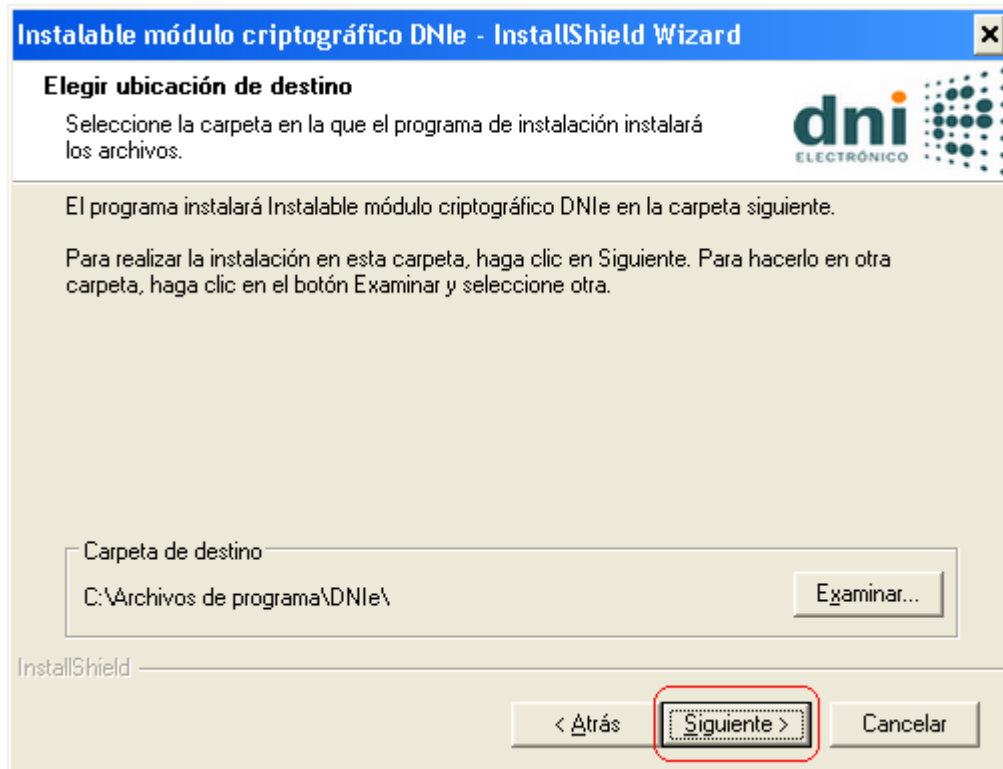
Instalable módulo criptográfico DNIe - InstallShield Wizard

×

Elegir ubicación de destino

Seleccione la carpeta en la que el programa de instalación instalará los archivos.

dni ELECTRÓNICO

El programa instalará Instalable módulo criptográfico DNIe en la carpeta siguiente.

Para realizar la instalación en esta carpeta, haga clic en Siguiente. Para hacerlo en otra carpeta, haga clic en el botón Examinar y seleccione otra.

Carpeta de destino

C:\Archivos de programa\DNIe\

Examinar...

InstallShield

< Atrás

Siguiente >

Cancelar